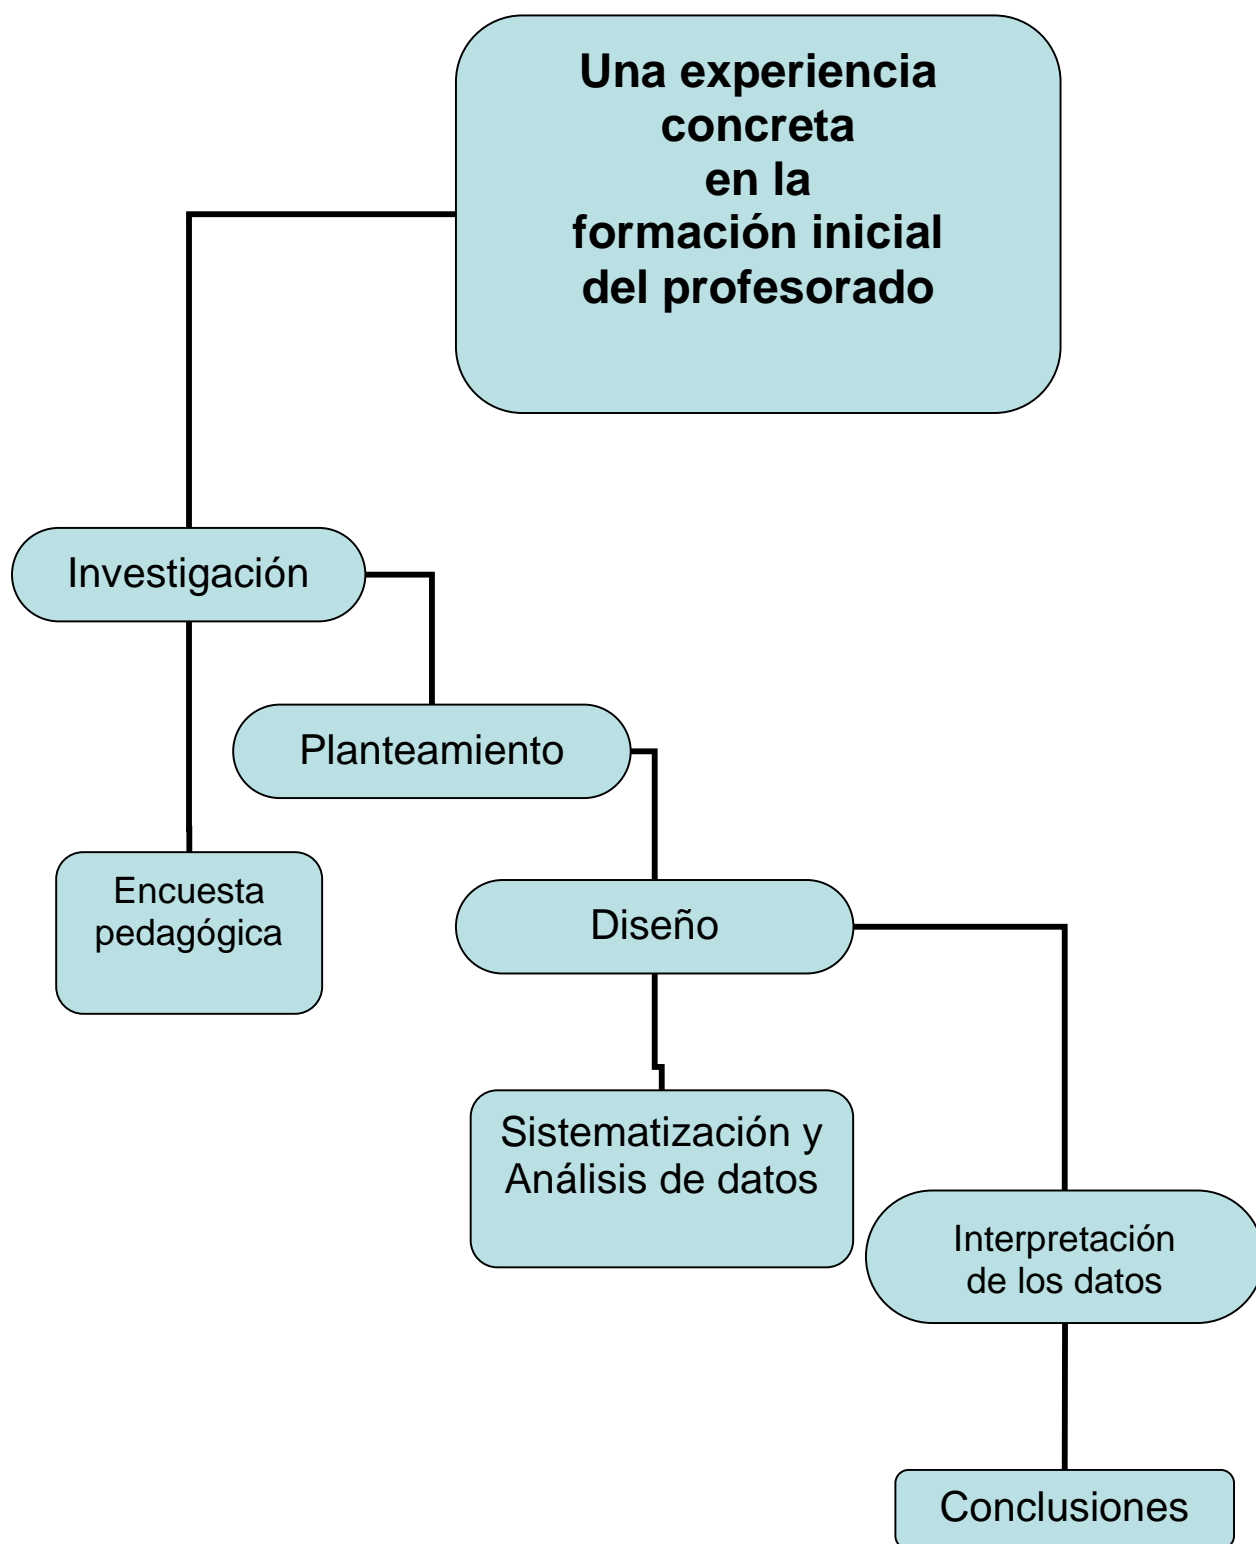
Una experiencia concreta en la formación inicial del profesorado

Investigación

Planteamiento

Encuesta pedagógica

Diseño

Sistematización y Análisis de datos

Interpretación de los datos

Conclusiones